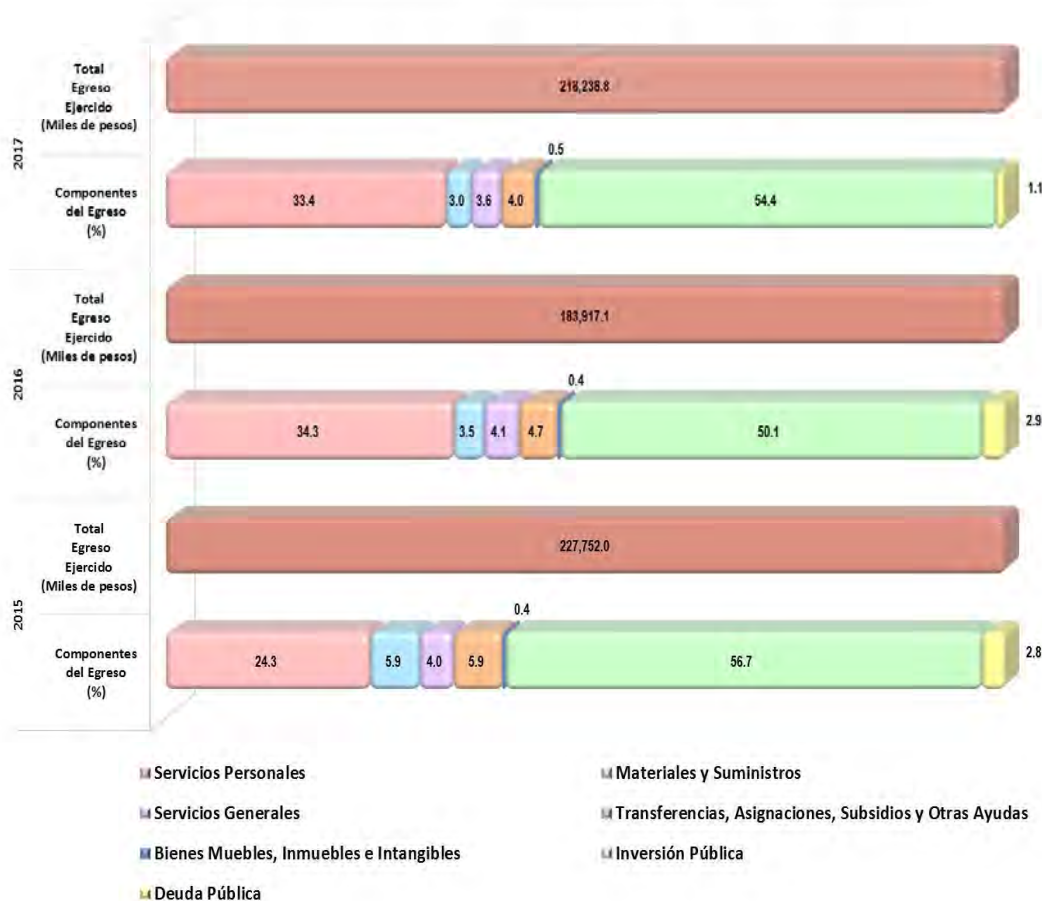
2017

Total Egreso Ejercido (Miles de pesos)

218,238.8

Componentes del Egreso (%)

33.4 3.0 3.6 4.0 0.5 54.4 1.1

2016

Total Egreso Ejercido (Miles de pesos)

183,917.1

Componentes del Egreso (%)

34.3 3.5 4.1 4.7 0.4 50.1 2.9

2015

Total Egreso Ejercido (Miles de pesos)

227,752.0

Componentes del Egreso (%)

24.3 5.9 4.0 5.9 0.4 56.7 2.8

Servicios Personales
Materiales y Suministros
Servicios Generales
Transferencias, Asignaciones, Subsidios y Otras Ayudas
Bienes Muebles, Inmuebles e Intangibles
Inversión Pública
Deuda Pública